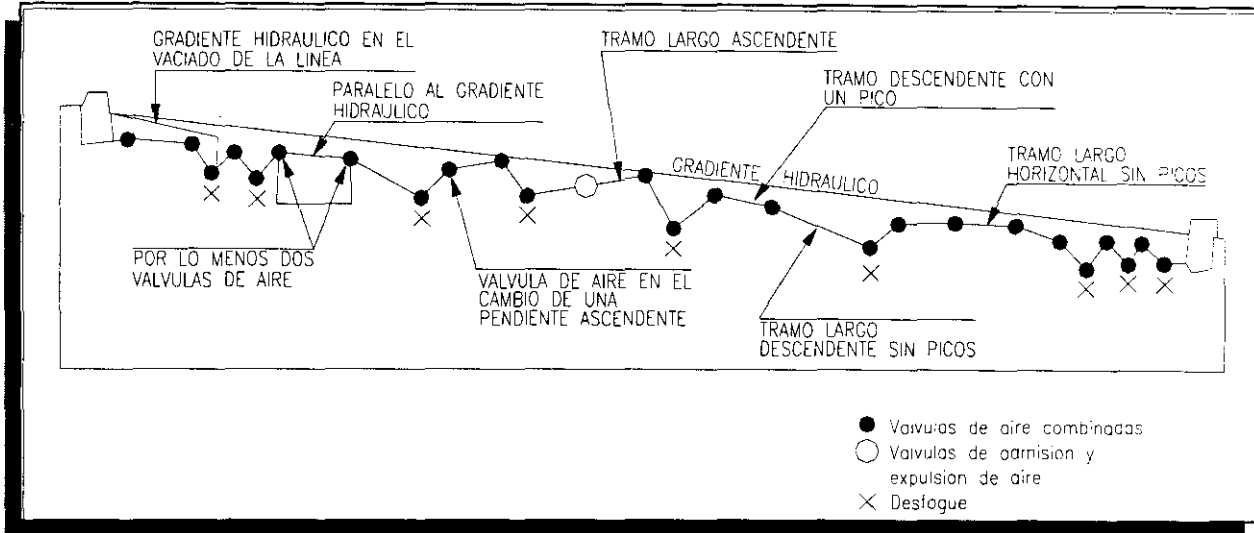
GRADIENTE HIDRAULICO EN EL VACIADO DE LA LINEA

PARALELO AL GRADIENTE HIDRAULICO

TRAMO LARGO ASCENDENTE

TRAMO DESCENDENTE CON UN PICO

GRADIENTE HIDRAULICO

TRAMO LARGO HORIZONTAL SIN PICOS

POR LO MENOS DOS VALVULAS DE AIRE

VALVULA DE AIRE EN EL CAMBIO DE UNA PENDIENTE ASCENDENTE

TRAMO LARGO DESCENDENTE SIN PICOS

Valvulas de aire combinadas

Valvulas de admision y expulsion de aire

Desfogue